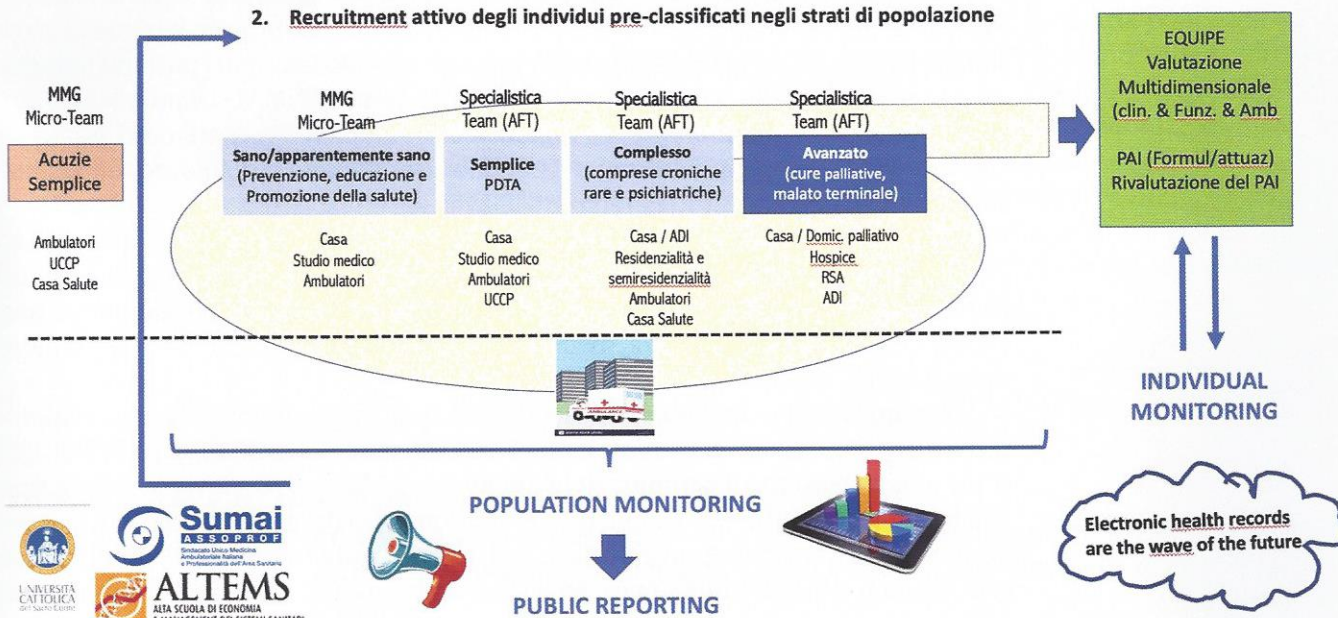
2. Recruitment attivo degli individui pre-classificati negli strati di popolazione

MMG
Micro-Team

Acuzie
Semplice

Ambulatori
UCCP
Casa Salute

MMG
Micro-Team

Sano/apparentemente sano
(Prevenzione, educazione e Promozione della salute)

Casa
Studio medico
Ambulatori

Specialistica
Team (AFT)

Semplice
PDTA

Casa
Studio medico
Ambulatori
UCCP

Specialistica
Team (AFT)

Complesso
(comprese croniche rare e psichiatriche)

Casa / ADI
Residenzialità e semiresidenzialità
Ambulatori
Casa Salute

Specialistica
Team (AFT)

Avanzato
(cure palliative, malato terminale)

Casa / Domic. palliativo
Hospice
RSA
ADI

EQUIPE
Valutazione
Multidimensionale
(clin. & Funz. & Amb

PAI (Formul/attuaz)
Rivalutazione del PAI

INDIVIDUAL
MONITORING

POPULATION MONITORING

PUBLIC REPORTING

Electronic health records are the wave of the future

UNIVERSITÀ CATTOLICA del Sacro Cuore

Sumai
ASSOPROF
Sindacato Unico Medicina Ambulatoriale Italiana e Professionalità dell'Area Sanitaria

ALTEMS
ALTA SCUOLA DI ECONOMIA E MANAGEMENT DEI SISTEMI SANITARI